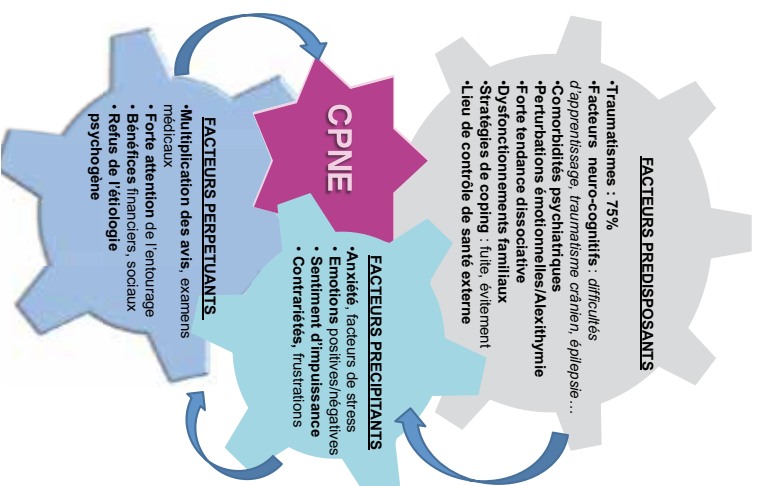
CPNE

FACTEURS PREDISPOSANTS

•Traumatismes : 75%
•Facteurs neuro-cognitifs : difficultés d'apprentissage, traumatisme crânien, épilepsie…
•Comorbidités psychiatriques
•Perturbations émotionnelles/Alexithymie
•Forte tendance dissociative
•Dysfonctionnements familiaux
•Stratégies de coping : fuite, évitement
•Lieu de contrôle de santé externe

FACTEURS PRECIPITANTS

•Anxiété, facteurs de stress
• Emotions positives/négatives
• Sentiment d'impuissance
• Contrariétés, frustrations

FACTEURS PERPETUANTS

•Multiplication des avis, examens médicaux
• Forte attention de l'entourage
• Bénéfices financiers, sociaux
• Refus de l'étiologie psychogène